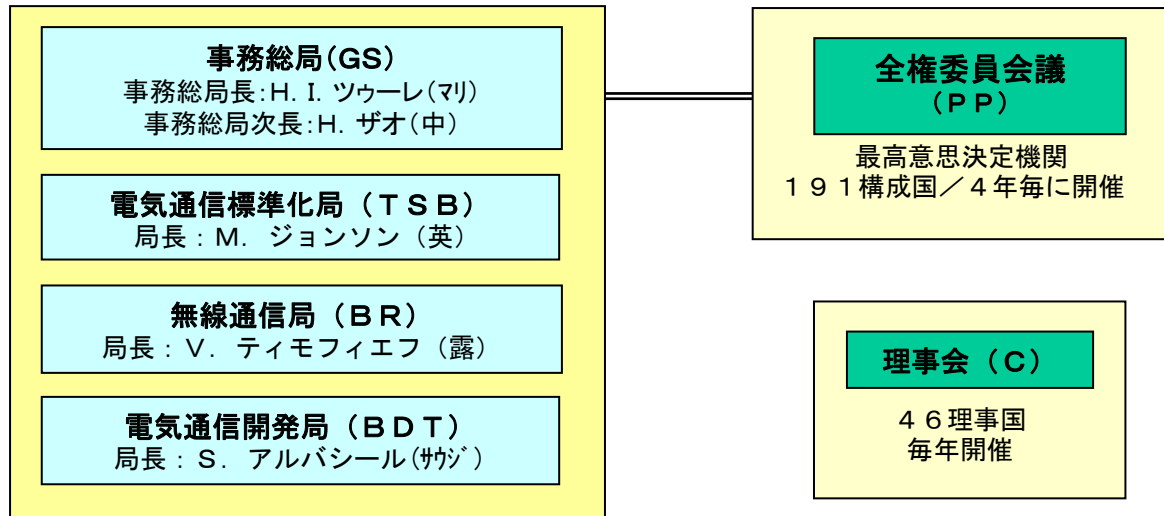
事務総局(GS)
事務総局長:H. I. ツゥーレ(マリ)
事務総局次長:H. ザオ(中)

電気通信標準化局（ＴＳＢ）
局長：M. ジョンソン（英）

無線通信局（ＢＲ）
局長：V. ティモフィエフ（露）

電気通信開発局（ＢＤＴ）
局長：S. アルバシール(ｻｳｼﾞ)

全権委員会議
（ＰＰ）
最高意思決定機関
１９１構成国／４年毎に開催

理事会（C）
４６理事国
毎年開催